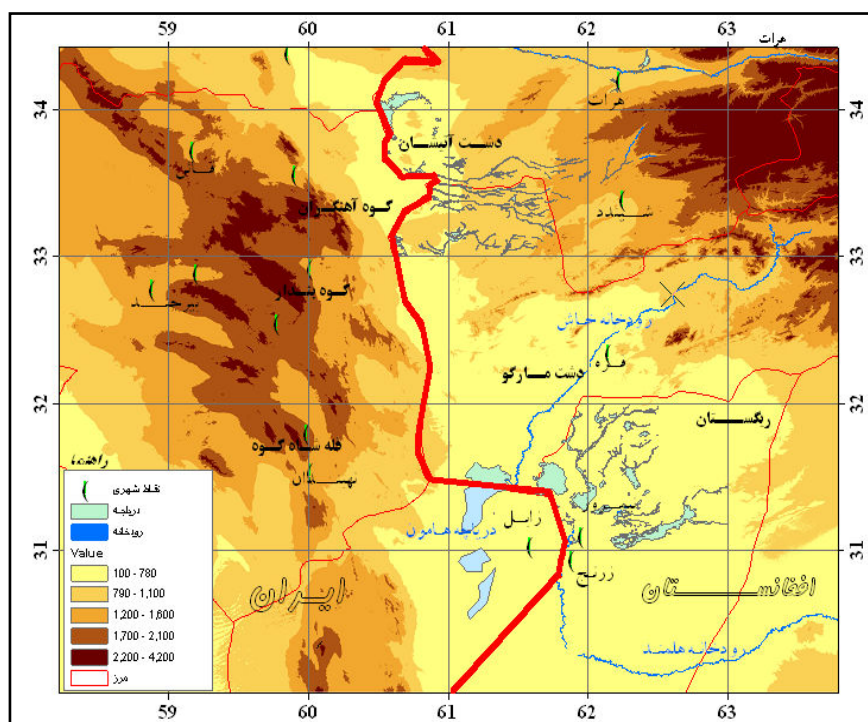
59
60
61
62
63
هرات
34
34
هرات
دشت آبستان
قاین
کوه آهنگران
شیندد
33
33
کوه باقران
بیرجند
رودخانه خاش
فراه
دشت مارگو
32
32
ریگستان
قله شاه کوه
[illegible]
نقاط شهری
نهبندان
دریاچه
رودخانه
زابل
Value
دریاچه هامون
چخانسور
31
31
100 - 780
زرنج
790 - 1,100
1,200 - 1,600
ایران
افغانستان
1,700 - 2,100
2,200 - 4,200
رودخانه هلمند
مرز
59
60
61
62
63